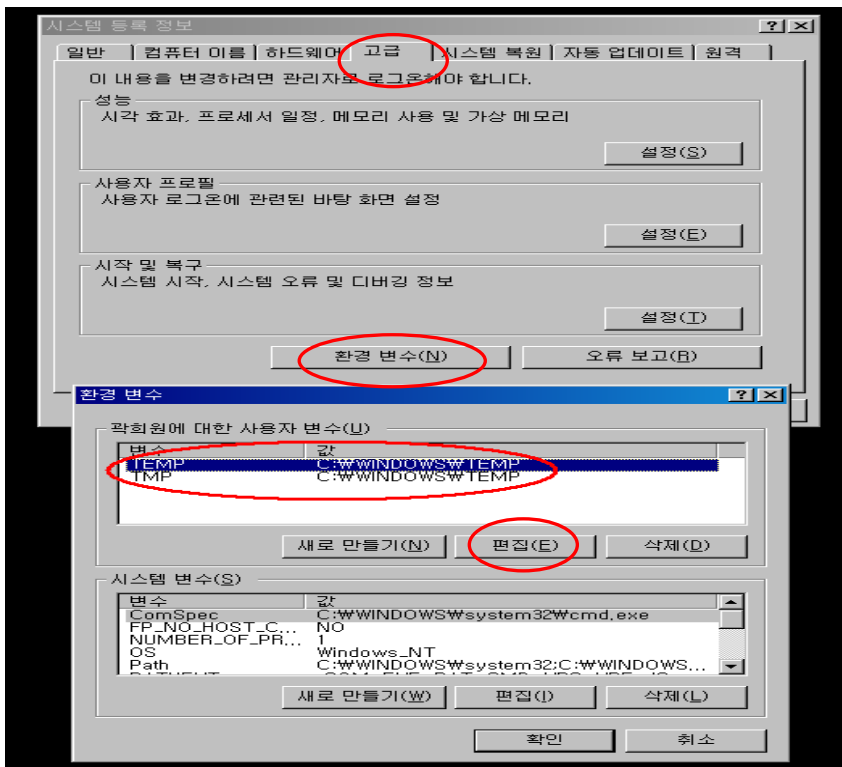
시스템 등록 정보

? X

일반 | 컴퓨터 이름 | 하드웨어 | 고급 | 시스템 복원 | 자동 업데이트 | 원격

이 내용을 변경하려면 관리자로 로그온해야 합니다.

성능
시각 효과, 프로세서 일정, 메모리 사용 및 가상 메모리

설정(S)

사용자 프로필
사용자 로그온에 관련된 바탕 화면 설정

설정(E)

시작 및 복구
시스템 시작, 시스템 오류 및 디버깅 정보

설정(T)

환경 변수(N)

오류 보고(R)

환경 변수

? X

곽희원에 대한 사용자 변수(U)

| 변수 | 값 |
|---|---|
| TEMP | C:₩WINDOWS₩TEMP |
| TMP | C:₩WINDOWS₩TEMP |

새로 만들기(N)

편집(E)

삭제(D)

시스템 변수(S)

| 변수 | 값 |
|---|---|
| ComSpec | C:₩WINDOWS₩system32₩cmd.exe |
| FP_NO_HOST_C... | NO |
| NUMBER_OF_PR... | 1 |
| OS | Windows_NT |
| Path | C:₩WINDOWS₩system32;C:₩WINDOWS... |
| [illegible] | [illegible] |

새로 만들기(W)

편집(I)

삭제(L)

확인

취소